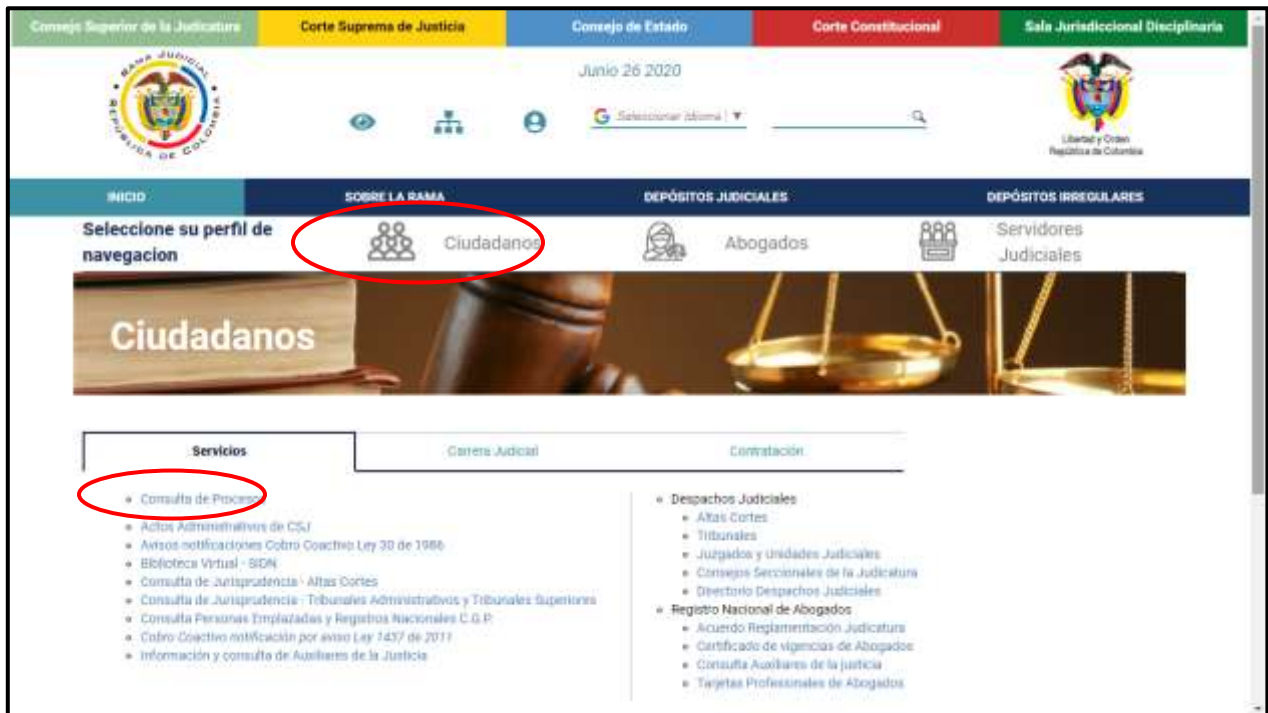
Consejo Superior de la Judicatura | Corte Suprema de Justicia | Consejo de Estado | Corte Constitucional | Sala Jurisdiccional Disciplinaria

RAMA JUDICIAL REPÚBLICA DE COLOMBIA

Junio 26 2020

Seleccionar idioma ▼

Libertad y Orden
República de Colombia

INICIO | SOBRE LA RAMA | DEPÓSITOS JUDICIALES | DEPÓSITOS IRREGULARES

Seleccione su perfil de navegacion

Ciudadanos

Abogados

Servidores Judiciales

Ciudadanos

Servicios | Carrera Judicial | Contratación

- Consulta de Procesos
- Actos Administrativos de CSJ
- Avisos notificaciones Cobro Coactivo Ley 30 de 1986
- Biblioteca Virtual - SIDN
- Consulta de Jurisprudencia - Altas Cortes
- Consulta de Jurisprudencia - Tribunales Administrativos y Tribunales Superiores
- Consulta Personas Emplazadas y Registros Nacionales C.G.P.
- Cobro Coactivo notificación por aviso Ley 1437 de 2011
- Información y consulta de Auxiliares de la Justicia

- Despachos Judiciales
  - Altas Cortes
  - Tribunales
  - Juzgados y Unidades Judiciales
  - Consejos Seccionales de la Judicatura
  - Directorio Despachos Judiciales
- Registro Nacional de Abogados
  - Acuerdo Reglamentación Judicatura
  - Certificado de vigencias de Abogados
  - Consulta Auxiliares de la justicia
  - Tarjetas Profesionales de Abogados